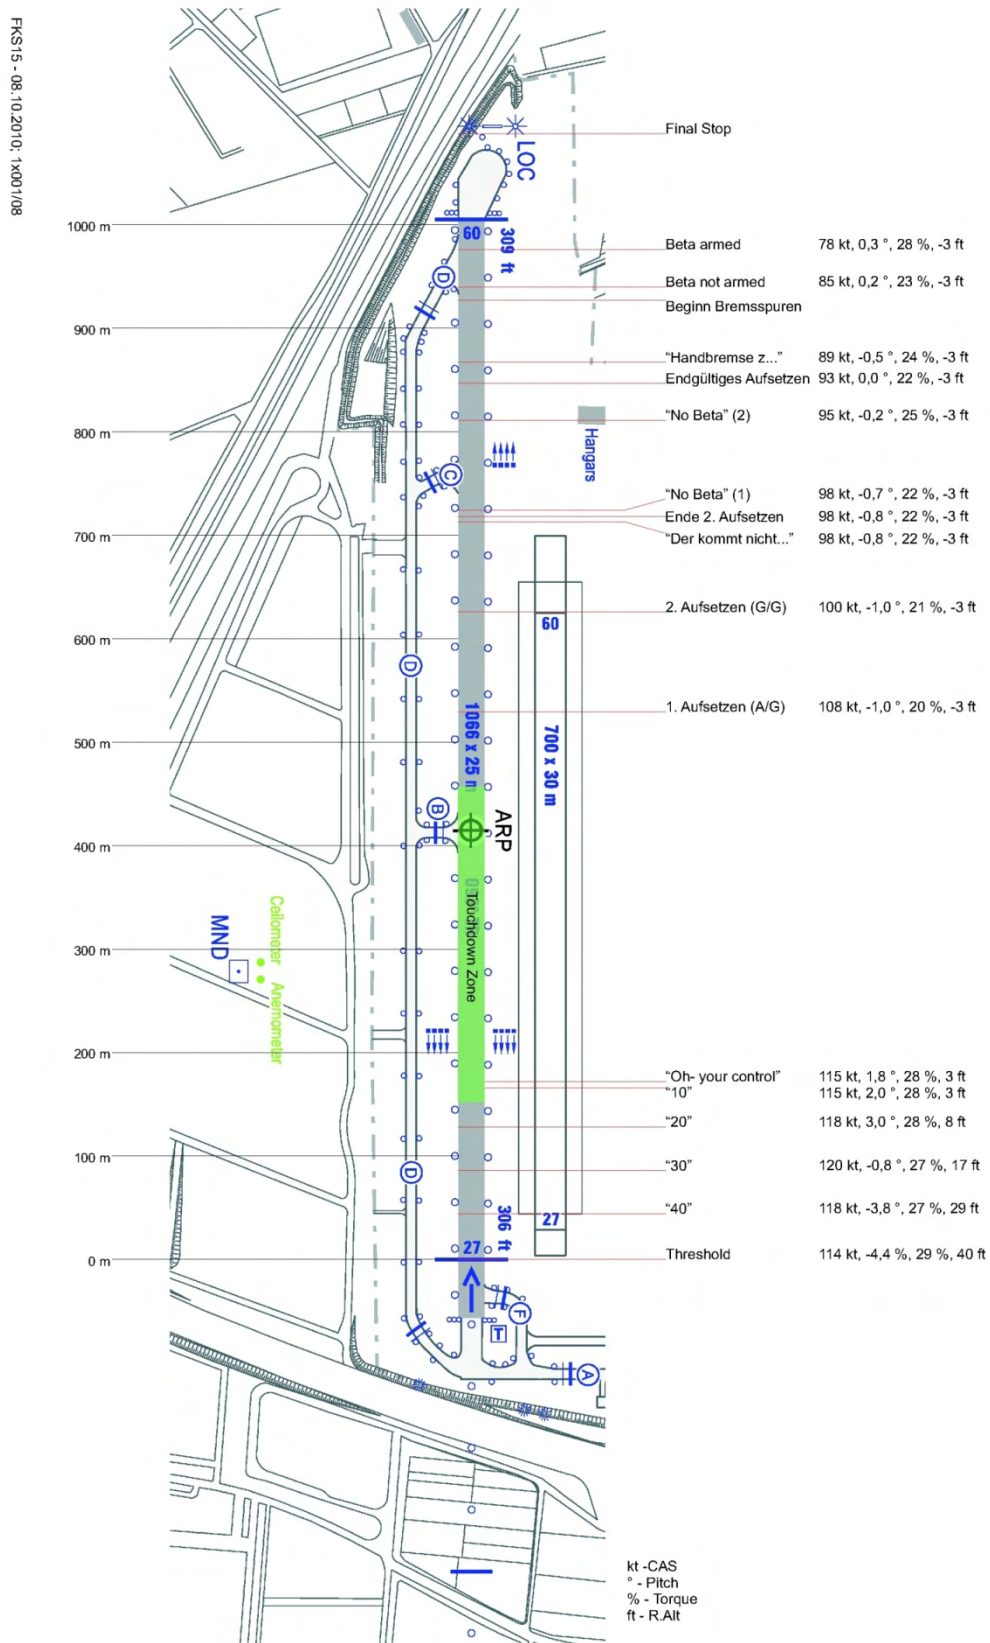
FKS15 - 08.10.2010; 1x001/08

LOC

Final Stop

1000 m

60

309 ft

Beta armed 78 kt, 0,3 °, 28 %, -3 ft

D

Beta not armed 85 kt, 0,2 °, 23 %, -3 ft

Beginn Bremsspuren

900 m

"Handbremse z..." 89 kt, -0,5 °, 24 %, -3 ft

Endgültiges Aufsetzen 93 kt, 0,0 °, 22 %, -3 ft

800 m

"No Beta" (2) 95 kt, -0,2 °, 25 %, -3 ft

Hangars

C

"No Beta" (1) 98 kt, -0,7 °, 22 %, -3 ft

Ende 2. Aufsetzen 98 kt, -0,8 °, 22 %, -3 ft

700 m

"Der kommt nicht..." 98 kt, -0,8 °, 22 %, -3 ft

60

2. Aufsetzen (G/G) 100 kt, -1,0 °, 21 %, -3 ft

600 m

D

1066 x 25 m

700 x 30 m

1. Aufsetzen (A/G) 108 kt, -1,0 °, 20 %, -3 ft

500 m

B

ARP

400 m

Touchdown Zone

Ceilometer

MND

Anemometer

300 m

200 m

"Oh- your control" 115 kt, 1,8 °, 28 %, 3 ft

"10" 115 kt, 2,0 °, 28 %, 3 ft

"20" 118 kt, 3,0 °, 28 %, 8 ft

100 m

D

"30" 120 kt, -0,8 °, 27 %, 17 ft

306 ft

27

"40" 118 kt, -3,8 °, 27 %, 29 ft

27

0 m

Threshold 114 kt, -4,4 %, 29 %, 40 ft

F

T

A

kt -CAS
° - Pitch
% - Torque
ft - R.Alt